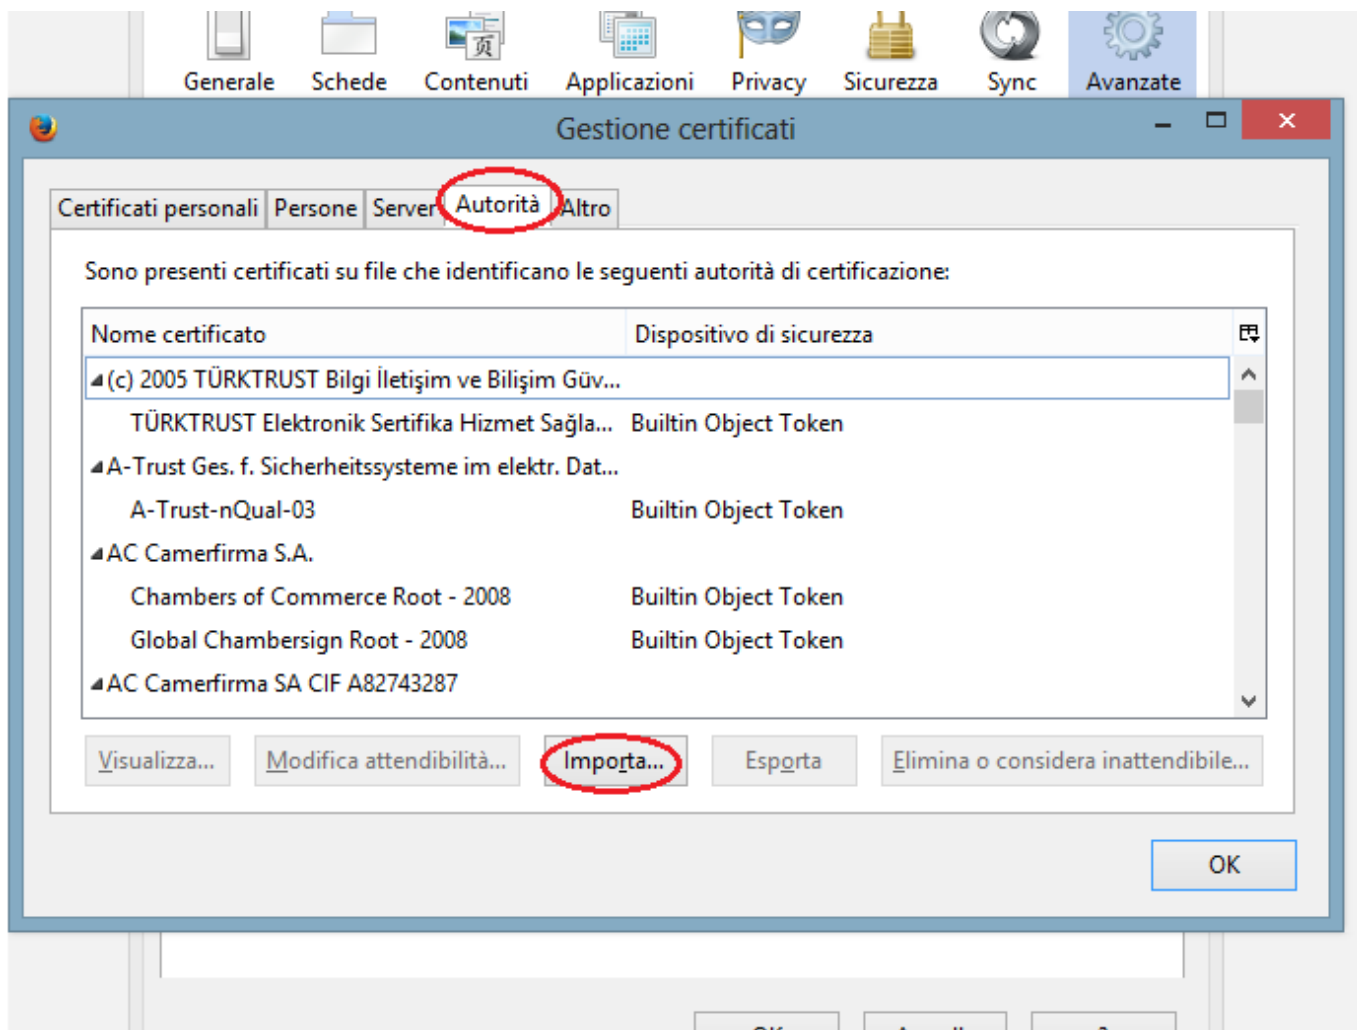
Generale Schede Contenuti Applicazioni Privacy Sicurezza Sync Avanzate

Gestione certificati

Certificati personali | Persone | Server | Autorità | Altro

Sono presenti certificati su file che identificano le seguenti autorità di certificazione:

| Nome certificato | Dispositivo di sicurezza |
|---|---|
| (c) 2005 TÜRKTRUST Bilgi İletişim ve Bilişim Güv... | |
| TÜRKTRUST Elektronik Sertifika Hizmet Sağla... | Builtin Object Token |
| A-Trust Ges. f. Sicherheitssysteme im elektr. Dat... | |
| A-Trust-nQual-03 | Builtin Object Token |
| AC Camerfirma S.A. | |
| Chambers of Commerce Root - 2008 | Builtin Object Token |
| Global Chambersign Root - 2008 | Builtin Object Token |
| AC Camerfirma SA CIF A82743287 | |

Visualizza... Modifica attendibilità... Importa... Esporta Elimina o considera inattendibile...

OK